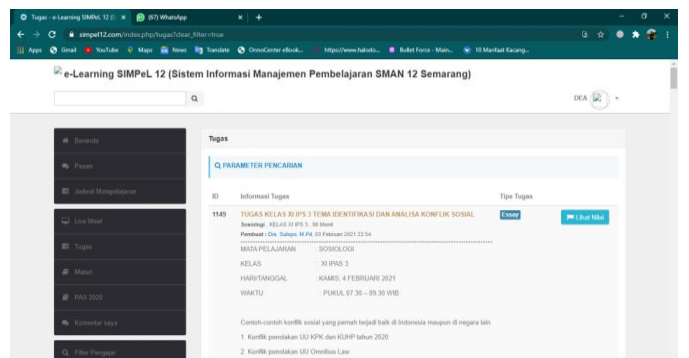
Tugas - e-Learning SIMPeL 12 (S ×
(67) WhatsApp ×
+
simpel12.com/index.php/tugas?clear_filter=true
Apps Gmail YouTube Maps News Translate OmniCenter eBook... https://www.halodo... Bullet Force - Main... 10 Manfaat Kacang...

e-Learning SIMPeL 12 (Sistem Informasi Manajemen Pembelajaran SMAN 12 Semarang)

DEA

Beranda
Pesan
Jadwal Matapelajaran
Live Meet
Tugas
Materi
PAS 2020
Komentar saya
Filter Pengajar

Tugas

PARAMETER PENCARIAN

| ID | Informasi Tugas | Tipe Tugas | |
|---|---|---|---|
| 1149 | TUGAS KELAS XI IPS 3 TEMA IDENTIFIKASI DAN ANALISA KONFLIK SOSIAL | Essay | Lihat Nilai |

Sosiologi : KELAS XI IPS 3 , 90 Menit
Pembuat : Drs. Sahipo, M.Pd, 03 Februari 2021 22:54

MATA PELAJARAN : SOSIOLOGI
KELAS : XI IPAS 3
HARI/TANGGAL : KAMIS, 4 FEBRUARI 2021
WAKTU : PUKUL 07.30 – 09.30 WIB

Contoh-contoh konflik sosial yang pernah terjadi baik di Indonesia maupun di negara lain

1. Konflik penolakan UU KPK dan KUHP tahun 2020
2. Konflik penolakan UU Omnibus Law